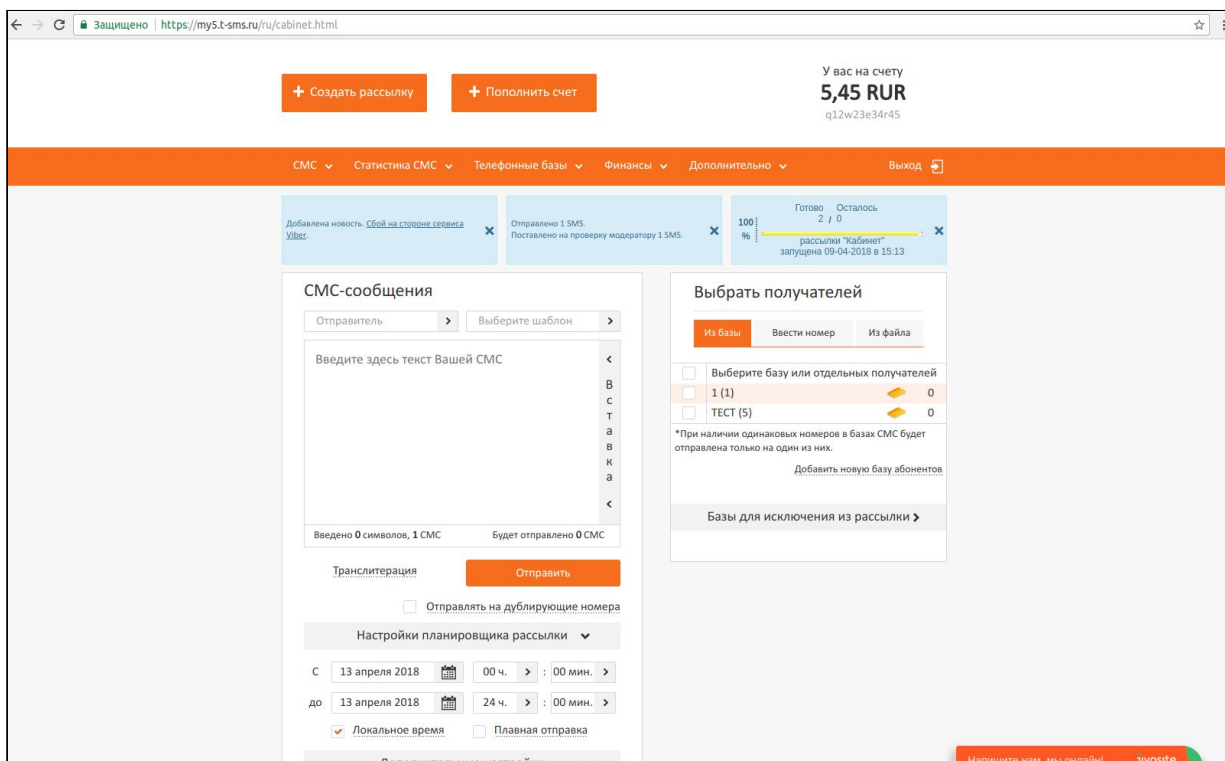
Защищено | https://my5.t-sms.ru/ru/cabinet.html

+ Создать рассылку

+ Пополнить счет

У вас на счету
5,45 RUR
q12w23e34r45

СМС

Статистика СМС

Телефонные базы

Финансы

Дополнительно

Выход

Добавлена новость. Сбой на стороне сервиса Viber.

Отправлено 1 SMS.
Поставлено на проверку модератору 1 SMS.

Готово Осталось
2 / 0
100 %
рассылки "Кабинет"
запущена 09-04-2018 в 15:13

СМС-сообщения

Отправитель

Выберите шаблон

Введите здесь текст Вашей СМС

Вставка

Введено 0 символов, 1 СМС

Будет отправлено 0 СМС

Транслитерация

Отправить

Отправлять на дублирующие номера

Настройки планировщика рассылки

с 13 апреля 2018 00 ч. : 00 мин.

до 13 апреля 2018 24 ч. : 00 мин.

Локальное время

Плавная отправка

Выбрать получателей

Из базы

Ввести номер

Из файла

Выберите базу или отдельных получателей

1 (1) 0

ТЕСТ (5) 0

*При наличии одинаковых номеров в базах СМС будет отправлена только на один из них.

Добавить новую базу абонентов

Базы для исключения из рассылки

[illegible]